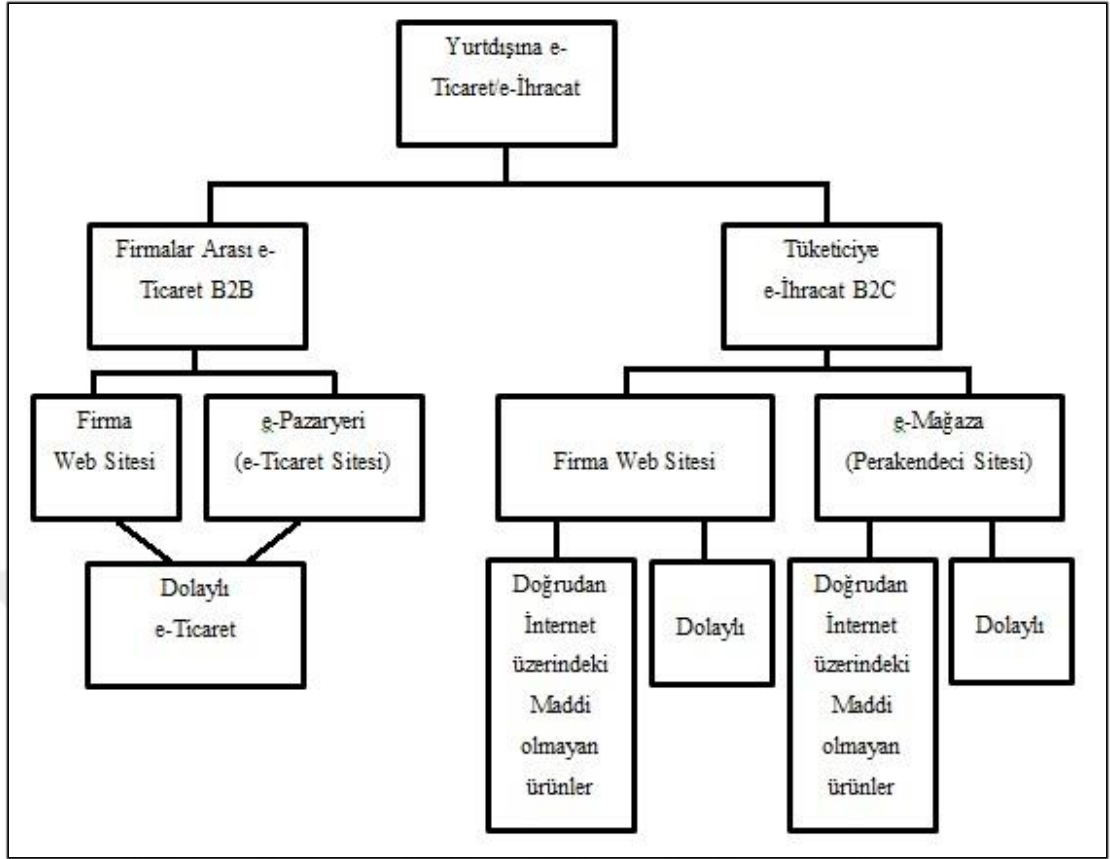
Yurtdışına e-Ticaret/e-İhracat

Firmalar Arası e-Ticaret B2B

Tüketiciye e-İhracat B2C

Firma Web Sitesi

e-Pazaryeri (e-Ticaret Sitesi)

Firma Web Sitesi

e-Mağaza (Perakendeci Sitesi)

Dolaylı e-Ticaret

Doğrudan İnternet üzerindeki Maddi olmayan ürünler

Dolaylı

Doğrudan İnternet üzerindeki Maddi olmayan ürünler

Dolaylı